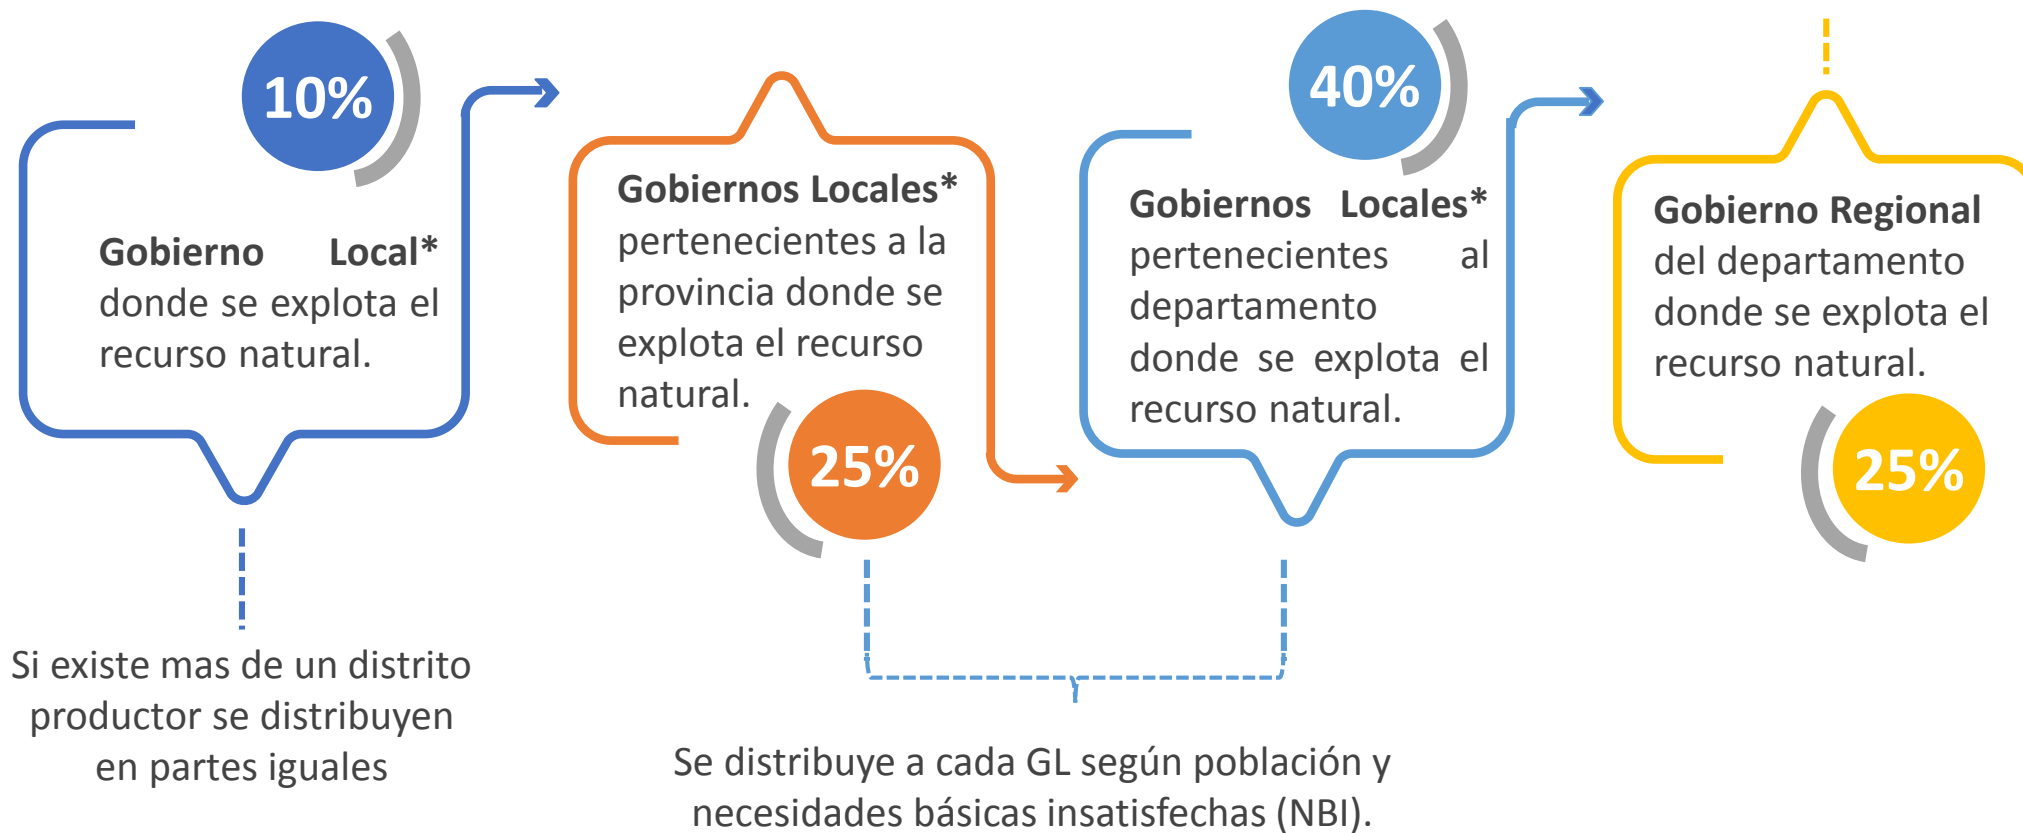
10%

**Gobierno Local*** donde se explota el recurso natural.

Si existe mas de un distrito productor se distribuyen en partes iguales

**Gobiernos Locales*** pertenecientes a la provincia donde se explota el recurso natural.

25%

40%

**Gobiernos Locales*** pertenecientes al departamento donde se explota el recurso natural.

Se distribuye a cada GL según población y necesidades básicas insatisfechas (NBI).

**Gobierno Regional** del departamento donde se explota el recurso natural.

25%